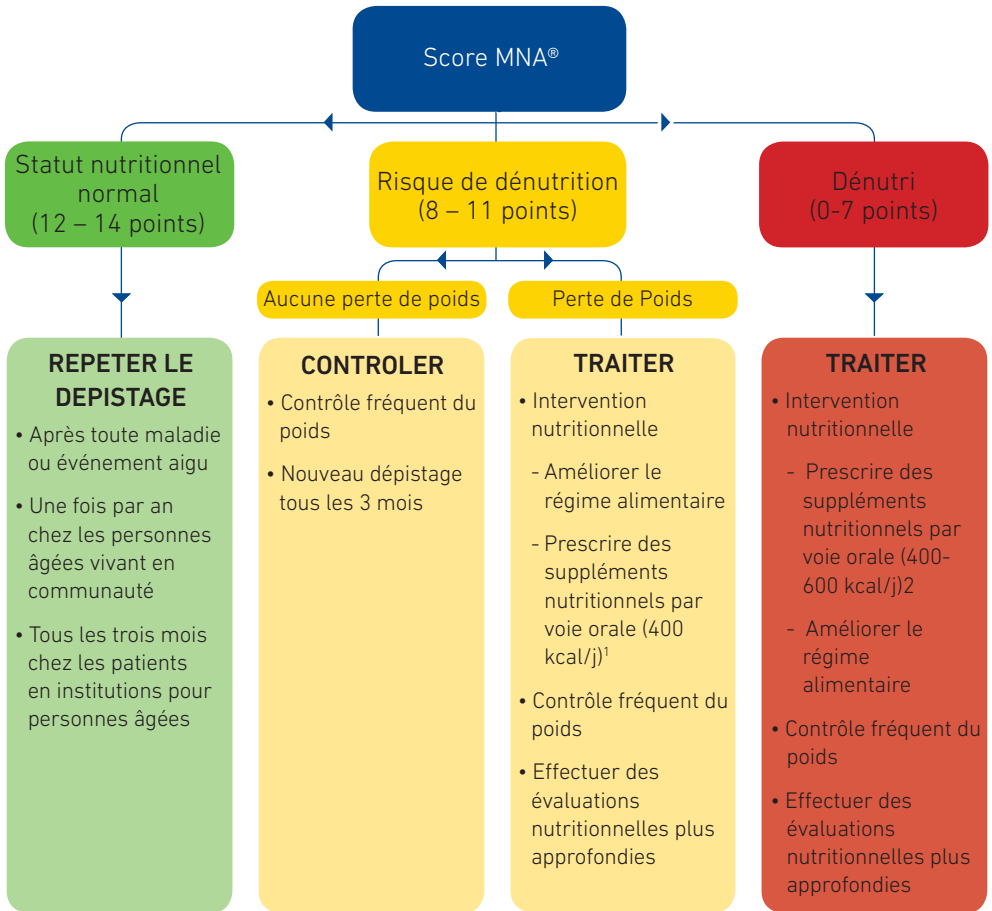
Score MNA®

Statut nutritionnel normal (12 – 14 points)

Risque de dénutrition (8 – 11 points)

Dénutri (0-7 points)

Aucune perte de poids

Perte de Poids

REPETER LE DEPISTAGE

• Après toute maladie ou événement aigu

• Une fois par an chez les personnes âgées vivant en communauté

• Tous les trois mois chez les patients en institutions pour personnes âgées

CONTROLER

• Contrôle fréquent du poids

• Nouveau dépistage tous les 3 mois

TRAITER

• Intervention nutritionnelle

- Améliorer le régime alimentaire

- Prescrire des suppléments nutritionnels par voie orale (400 kcal/j)$^1$

• Contrôle fréquent du poids

• Effectuer des évaluations nutritionnelles plus approfondies

TRAITER

• Intervention nutritionnelle

- Prescrire des suppléments nutritionnels par voie orale (400-600 kcal/j)2

- Améliorer le régime alimentaire

• Contrôle fréquent du poids

• Effectuer des évaluations nutritionnelles plus approfondies